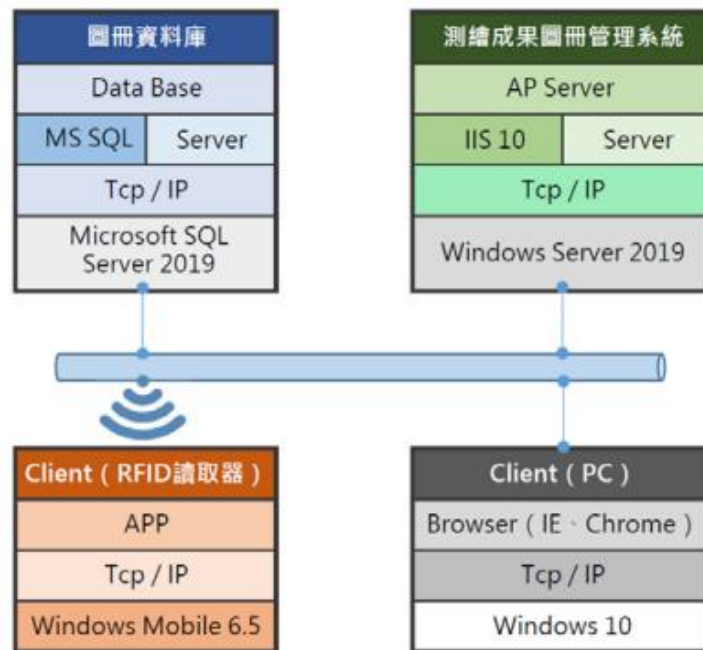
圖冊資料庫

Data Base

MS SQL Server

Tcp / IP

Microsoft SQL Server 2019

測繪成果圖冊管理系統

AP Server

IIS 10 Server

Tcp / IP

Windows Server 2019

Client（RFID讀取器）

APP

Tcp / IP

Windows Mobile 6.5

Client（PC）

Browser（IE、Chrome）

Tcp / IP

Windows 10